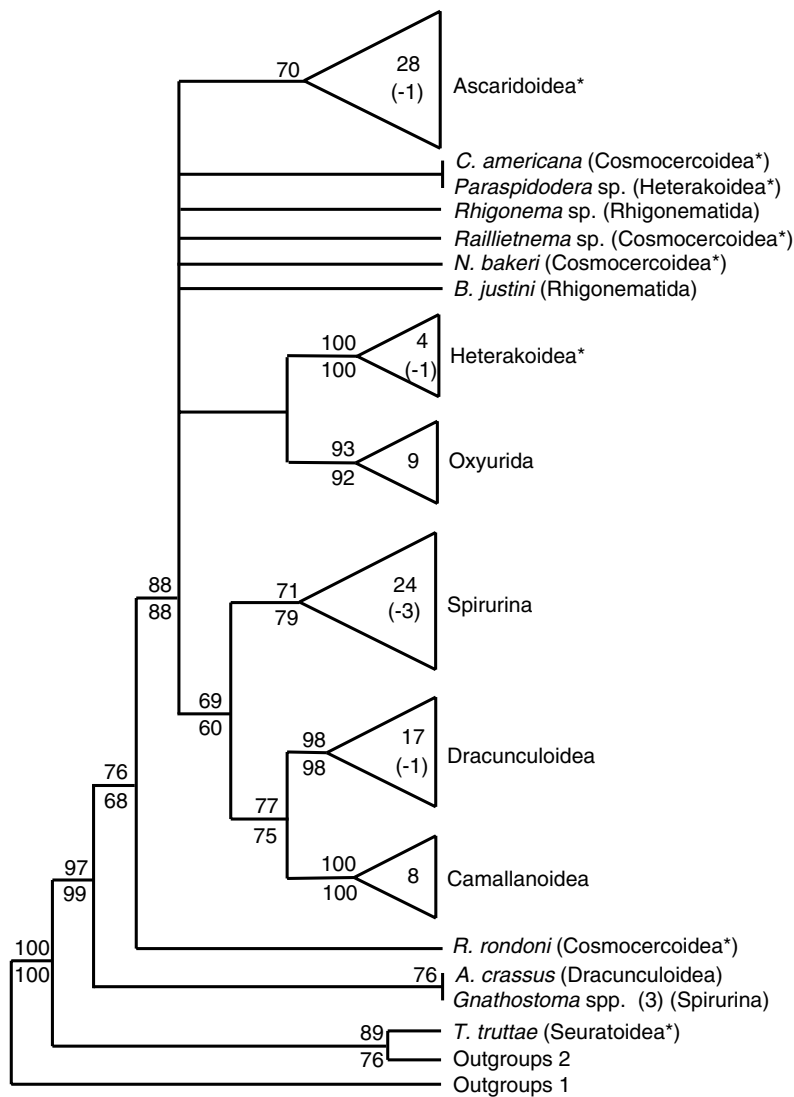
70
28
(-1)
Ascaridoidea*

C. americana (Cosmocercoidea*)
Paraspidodera sp. (Heterakoidea*)
Rhigonema sp. (Rhigonematida)
Raillietnema sp. (Cosmocercoidea*)
N. bakeri (Cosmocercoidea*)
B. justini (Rhigonematida)

100
100
4
(-1)
Heterakoidea*

93
92
9
Oxyurida

88
88

71
79
24
(-3)
Spirurina

69
60

98
98
17
(-1)
Dracunculoidea

76
68

77
75

100
100
8
Camallanoidea

97
99

R. rondoni (Cosmocercoidea*)

100
100

76
A. crassus (Dracunculoidea)
Gnathostoma spp. (3) (Spirurina)

89
76
T. truttae (Seuratoidea*)
Outgroups 2
Outgroups 1